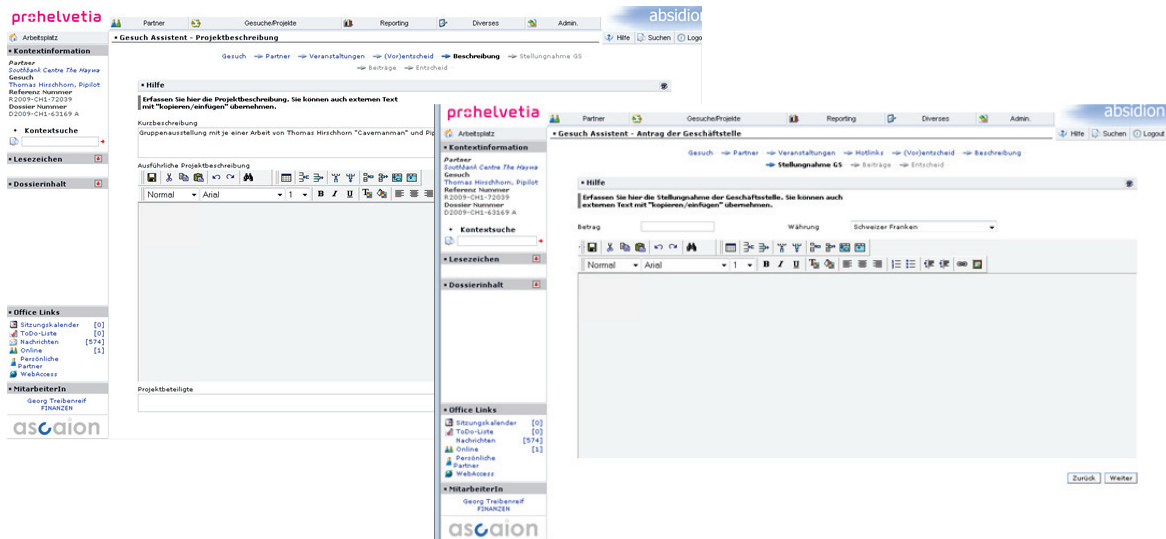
prohelvetia

Partner | Gesuche/Projekte | Reporting | Diverses | Admin.

absidion

Arbeitsplatz

Gesuch Assistent - Projektbeschreibung

Hilfe | Suchen | Logout

Kontextinformation

Partner
SouthBank Centre The Haywa
Gesuch
Thomas Hirschhorn, Pipilot
Referenz Nummer
R2009-CH1-72039
Dossier Nummer
D2009-CH1-63169 A

Kontextsuche

Lesezeichen

Dossierinhalt

Office Links

Sitzungskalender [0]
ToDo-Liste [0]
Nachrichten [574]
Online [1]
Persönliche Partner
WebAccess

MitarbeiterIn

Georg Treibenreif
FINANZEN

ascaion

Gesuch → Partner → Veranstaltungen → (Vor)entscheid → Beschreibung → Stellungnahme GS → Beiträge → Entscheid

Hilfe

Erfassen Sie hier die Projektbeschreibung. Sie können auch externen Text mit "kopieren/einfügen" übernehmen.

Kurzbeschreibung

Gruppenausstellung mit je einer Arbeit von Thomas Hirschhorn "Cavemanman" und Pip

Ausführliche Projektbeschreibung

Normal | Arial | 1 | B | I | U

Projektbeteiligte

prohelvetia

Partner | Gesuche/Projekte | Reporting | Diverses | Admin.

absidion

Arbeitsplatz

Gesuch Assistent - Antrag der Geschäftstelle

Hilfe | Suchen | Logout

Kontextinformation

Partner
SouthBank Centre The Haywa
Gesuch
Thomas Hirschhorn, Pipilot
Referenz Nummer
R2009-CH1-72039
Dossier Nummer
D2009-CH1-63169 A

Kontextsuche

Lesezeichen

Dossierinhalt

Gesuch → Partner → Veranstaltungen → Hotlinks → (Vor)entscheid → Beschreibung → Stellungnahme GS → Beiträge → Entscheid

Hilfe

Erfassen Sie hier die Stellungnahme der Geschäftstelle. Sie können auch externen Text mit "kopieren/einfügen" übernehmen.

Betrag | Währung | Schweizer Franken

Normal | Arial | 1 | B | I | U

Office Links

Sitzungskalender [0]
ToDo-Liste [0]
Nachrichten [574]
Online [1]
Persönliche Partner
WebAccess

MitarbeiterIn

Georg Treibenreif
FINANZEN

ascaion

Zurück | Weiter